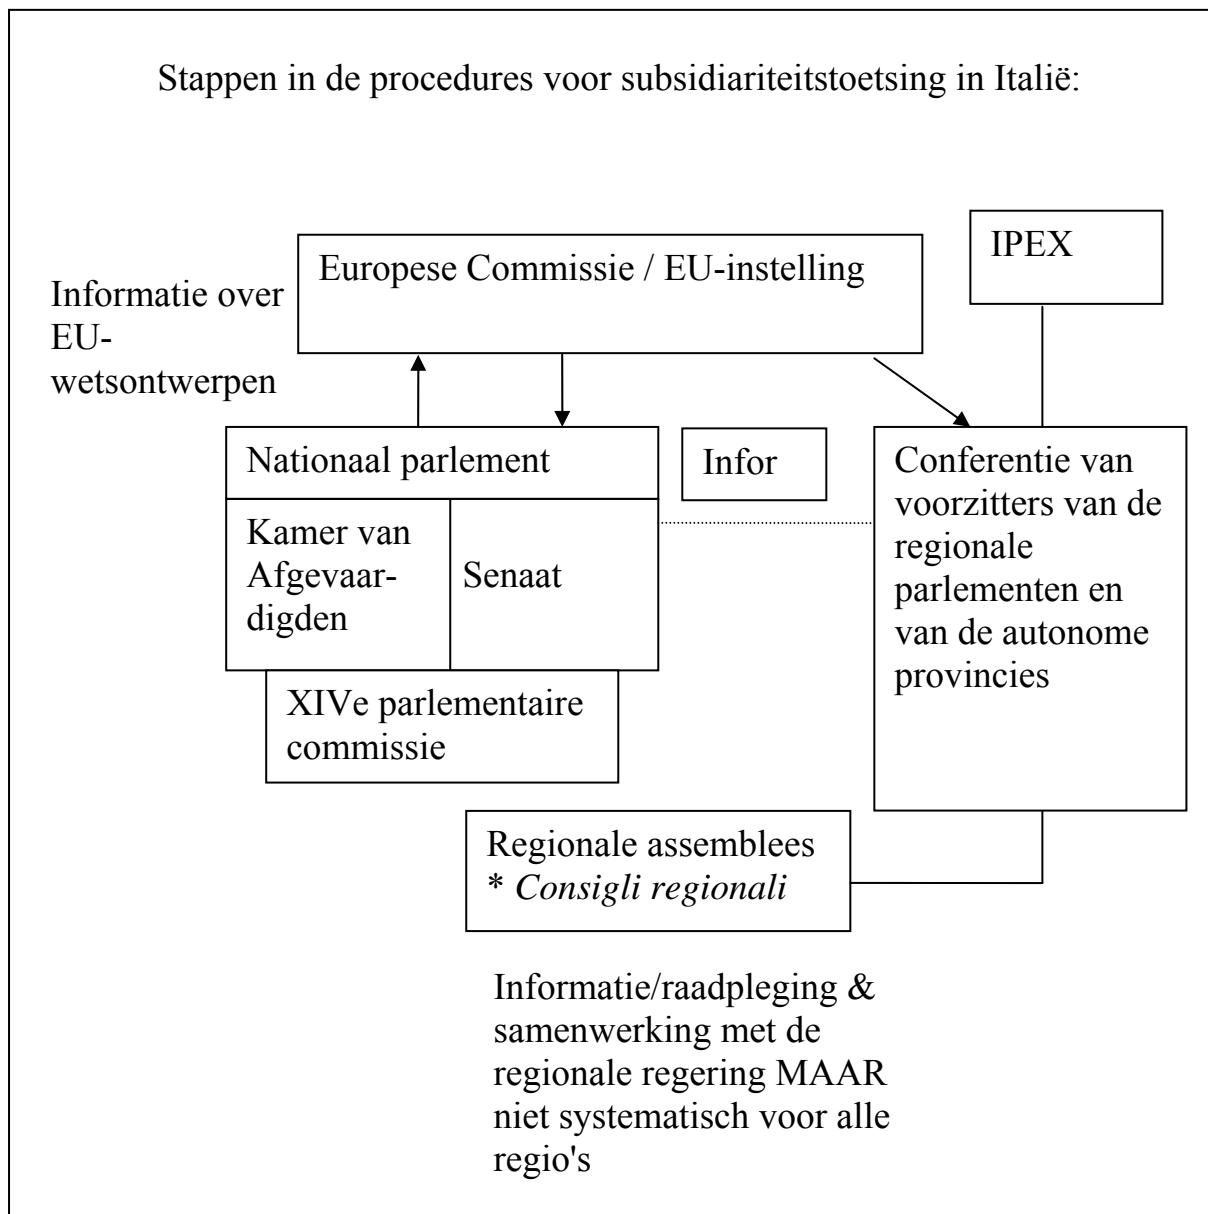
Stappen in de procedures voor subsidiariteitstoetsing in Italië:

Europese Commissie / EU-instelling

IPEX

Informatie over EU-wetsontwerpen

Nationaal parlement

Infor

Conferentie van voorzitters van de regionale parlementen en van de autonome provincies

Kamer van Afgevaardigden

Senaat

XIVe parlementaire commissie

Regionale assemblees
* *Consigli regionali*

Informatie/raadpleging & samenwerking met de regionale regering MAAR niet systematisch voor alle regio's